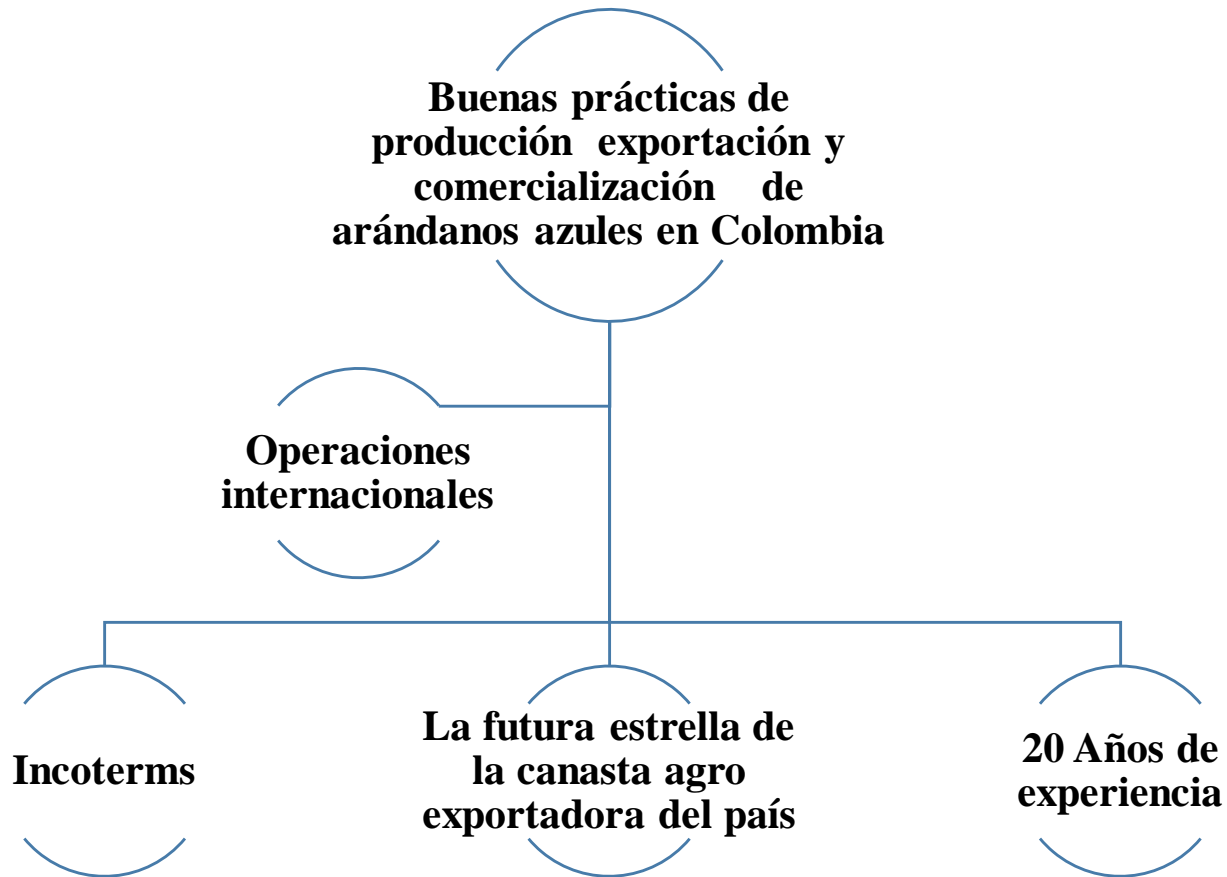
Buenas prácticas de producción exportación y comercialización de arándanos azules en Colombia

Operaciones internacionales

Incoterms

La futura estrella de la canasta agro exportadora del país

20 Años de experiencia